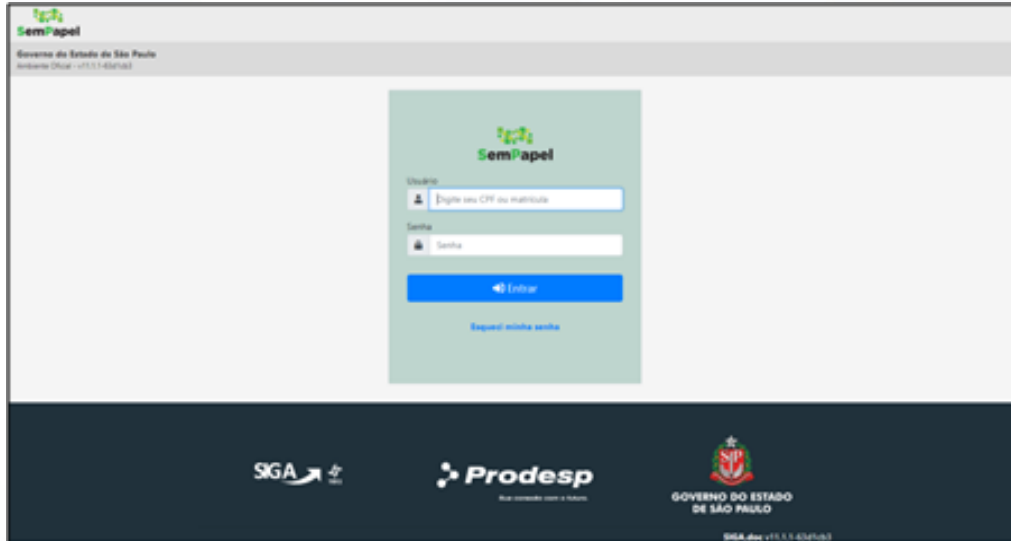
SemPapel

Governo do Estado de São Paulo
Ambiente Oficial - v11.1.1-63d1cb3

SemPapel

Usuário
Digite seu CPF ou matrícula

Senha
Senha

Entrar

Esqueci minha senha

SIGA

Prodesp
Sua conexão com o futuro.

SP

GOVERNO DO ESTADO DE SÃO PAULO

SIGA.doc v11.1.1-63d1cb3